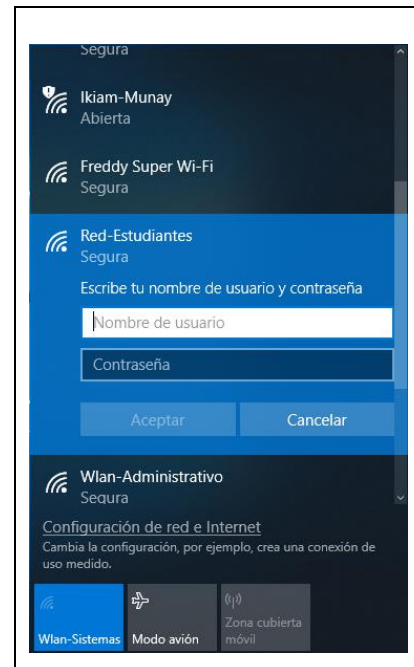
Segura

Ikiam-Munay
Abierta

Freddy Super Wi-Fi
Segura

Red-Estudiantes
Segura

Escribe tu nombre de usuario y contraseña

Nombre de usuario

Contraseña

Aceptar

Cancelar

Wlan-Administrativo
Segura

Configuración de red e Internet
Cambia la configuración, por ejemplo, crea una conexión de uso medido.

Wlan-Sistemas

Modo avión

Zona cubierta móvil